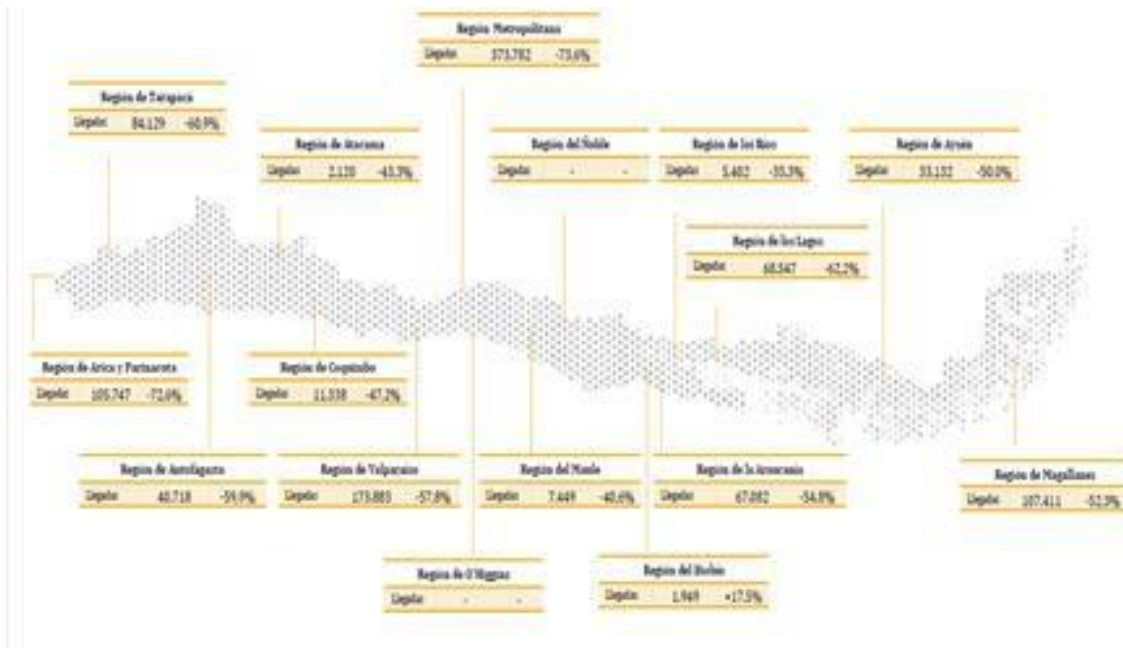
Región Metropolitana
Llegadas 573.782 -73,6%

Región de Tarapacá
Llegadas 84.129 -60,9%

Región de Atacama
Llegadas 2.120 -43,3%

Región del Ñuble
Llegadas - -

Región de los Ríos
Llegadas 5.402 -55,3%

Región de Aysén
Llegadas 33.132 -50,0%

Región de los Lagos
Llegadas 68.547 -62,2%

Región de Arica y Parinacota
Llegadas 105.747 -72,6%

Región de Coquimbo
Llegadas 11.038 -47,2%

Región de Antofagasta
Llegadas 40.718 -59,9%

Región de Valparaíso
Llegadas 175.885 -57,8%

Región del Maule
Llegadas 7.449 -40,6%

Región de la Araucanía
Llegadas 67.082 -54,9%

Región de Magallanes
Llegadas 107.411 -52,9%

Región de O'Higgins
Llegadas - -

Región del Biobío
Llegadas 1.949 +17,5%